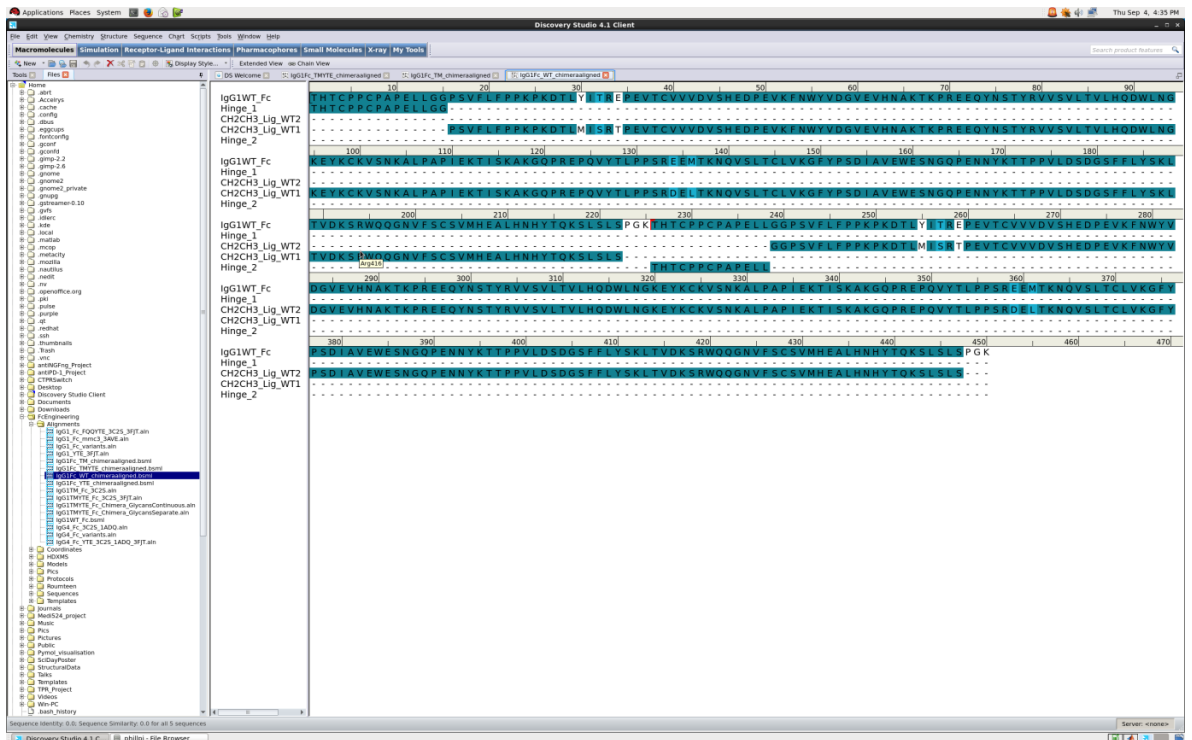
Applications Places System

Thu Sep 4, 4:35 PM

Discovery Studio 4.1 Client

File Edit View Chemistry Structure Sequence Chart Scripts Tools Window Help

Macromolecules Simulation Receptor-Ligand Interactions Pharmacophores Small Molecules X-ray My Tools

Search product features

New Display Style... Extended View Chain View

Tools Files

DS Welcome IgG1Fc_TMYTE_chimeraaligned IgG1Fc_TM_chimeraaligned IgG1Fc_WT_chimeraaligned

Home
.abrt
Accelrys
.cache
.config
.dbus
.eggcups
.fontconfig
.gconf
.gconfd
.gimp-2.2
.gimp-2.6
.gnome
.gnome2
.gnome2_private
.gnupg
.gstreamer-0.10
.gvfs
.idlerc
.kde
.local
.matlab
.mcop
.metacity
.mozilla
.nautilus
.nedit
.nv
.openoffice.org
.pki
.pulse
.purple
.qt
.redhat
.ssh
.thumbnails
.Trash
.vnc
antiNGFng_Project
antiPD-1_Project
CTPRSwitch
Desktop
Discovery Studio Client
Documents
Downloads
FcEngineering
Alignments
IgG1_Fc_FQQYTE_3C2S_3FJT.aln
IgG1_Fc_mmc3_3AVE.aln
IgG1_Fc_variants.aln
IgG1_YTE_3FJT.aln
IgG1Fc_TM_chimeraaligned.bsml
IgG1Fc_TMYTE_chimeraaligned.bsml
IgG1Fc_WT_chimeraaligned.bsml
IgG1Fc_YTE_chimeraaligned.bsml
IgG1TM_Fc_3C2S.aln
IgG1TMYTE_Fc_3C2S_3FJT.aln
IgG1TMYTE_Fc_Chimera_GlycansContinuous.aln
IgG1TMYTE_Fc_Chimera_GlycansSeparate.aln
IgG1WT_Fc.bsml
IgG4_Fc_3C2S_1ADQ.aln
IgG4_Fc_variants.aln
IgG4_Fc_YTE_3C2S_1ADQ_3FJT.aln
Coordinates
HDXMS
Models
Pics
Protocols
Roumteen
Sequences
Templates
Journals
Medi524_project
Music
Pics
Pictures
Public
Pymol_visualisation
SciDayPoster
StructuralData
Talks
Templates
TPR_Project
Videos
Win-PC
.bash_history

IgG1WT_Fc THTCPPCPAPELLGGPSVFLFPPKPKDTLYITREPEVTCVVVDVSHEDPEVKFNWYVDGVEVHNAKTKPREEQYNSTYRVVSVLTVLHQDWLNG
Hinge_1 THTCPPCPAPELLGG
CH2CH3_Lig_WT2
CH2CH3_Lig_WT1 PSVFLFPPKPKDTLMISRTPEVTCVVVDVSHEDPEVKFNWYVDGVEVHNAKTKPREEQYNSTYRVVSVLTVLHQDWLNG
Hinge_2

IgG1WT_Fc KEYKCKVSNKALPAPIEKTISKAKGQPREPQVYTLPPSREEMTKNQVSLTCLVKGFYPSDIAVEWESNGQPENNYKTTPPVLDSDGSFFLYSKL
Hinge_1
CH2CH3_Lig_WT2
CH2CH3_Lig_WT1 KEYKCKVSNKALPAPIEKTISKAKGQPREPQVYTLPPSRDELTKNQVSLTCLVKGFYPSDIAVEWESNGQPENNYKTTPPVLDSDGSFFLYSKL
Hinge_2

IgG1WT_Fc TVDKSRWQQGNVFSCSVMHEALHNHYTQKSLSLSPGKTHTCPPCPAPELLGGPSVFLFPPKPKDTLYITREPEVTCVVVDVSHEDPEVKFNWYV
Hinge_1
CH2CH3_Lig_WT2 GGPSVFLFPPKPKDTLMISRTPEVTCVVVDVSHEDPEVKFNWYV
CH2CH3_Lig_WT1 TVDKSRWQQGNVFSCSVMHEALHNHYTQKSLSLS
Hinge_2 THTCPPCPAPELL
Arg418

IgG1WT_Fc DGVEVHNAKTKPREEQYNSTYRVVSVLTVLHQDWLNGKEYKCKVSNKALPAPIEKTISKAKGQPREPQVYTLPPSREEMTKNQVSLTCLVKGFY
Hinge_1
CH2CH3_Lig_WT2 DGVEVHNAKTKPREEQYNSTYRVVSVLTVLHQDWLNGKEYKCKVSNKALPAPIEKTISKAKGQPREPQVYTLPPSRDELTKNQVSLTCLVKGFY
CH2CH3_Lig_WT1
Hinge_2

IgG1WT_Fc PSDIAVEWESNGQPENNYKTTPPVLDSDGSFFLYSKLTVDKSRWQQGNVFSCSVMHEALHNHYTQKSLSLSPGK
Hinge_1
CH2CH3_Lig_WT2 PSDIAVEWESNGQPENNYKTTPPVLDSDGSFFLYSKLTVDKSRWQQGNVFSCSVMHEALHNHYTQKSLSLS
CH2CH3_Lig_WT1
Hinge_2

10 20 30 40 50 60 70 80 90 100 110 120 130 140 150 160 170 180 200 210 220 230 240 250 260 270 280 290 300 310 320 330 340 350 360 370 380 390 400 410 420 430 440 450 460 470

Sequence Identity: 0.0, Sequence Similarity: 0.0 for all 5 sequences

Server: <none>

Discovery Studio 4.1 C... phillipi - File Browser